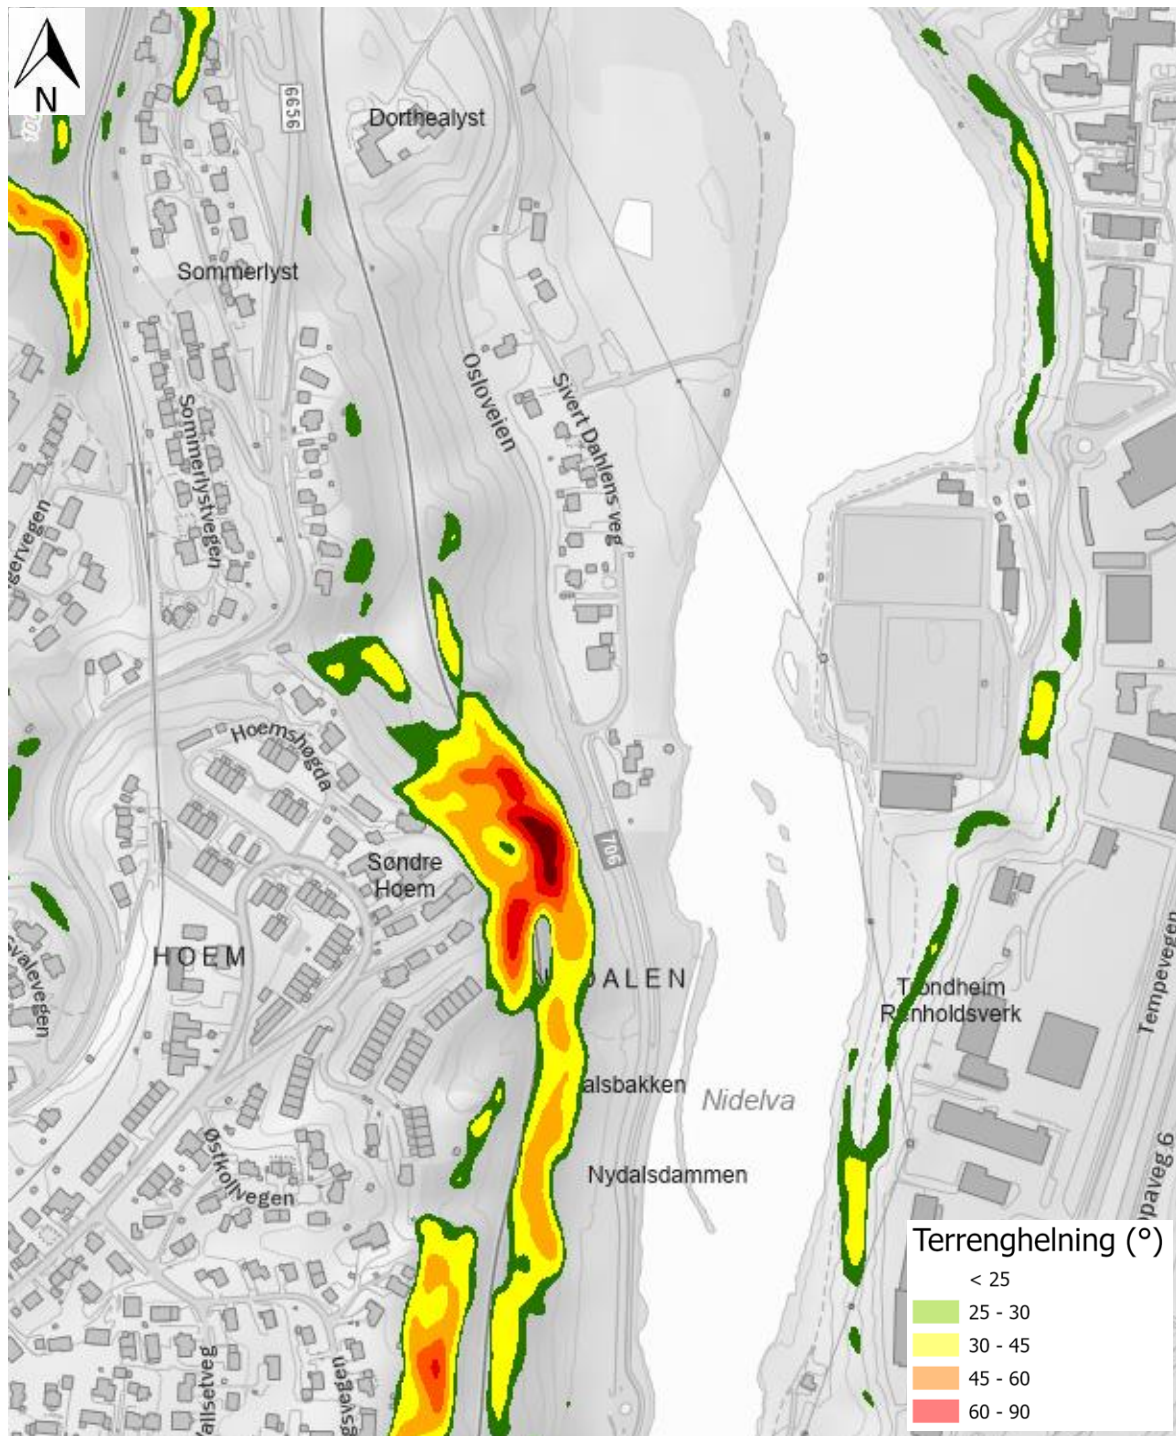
N

6656

Dorthealyst

Sommerlyst

Osloveien

Sivert Dahlens veg

Sommerlystvegen

ervegen

Hoemshøgda

Søndre Hoem

HOEM

svalevegen

706

DALEN

alsbakken

Nidelva

Nydalsdammen

Østkollvegen

Vallsetveg

gsvegen

Trondheim Renholdsverk

Tempevegen

paveg 6

Terrenghelning (°)

< 25

25 - 30

30 - 45

45 - 60

60 - 90